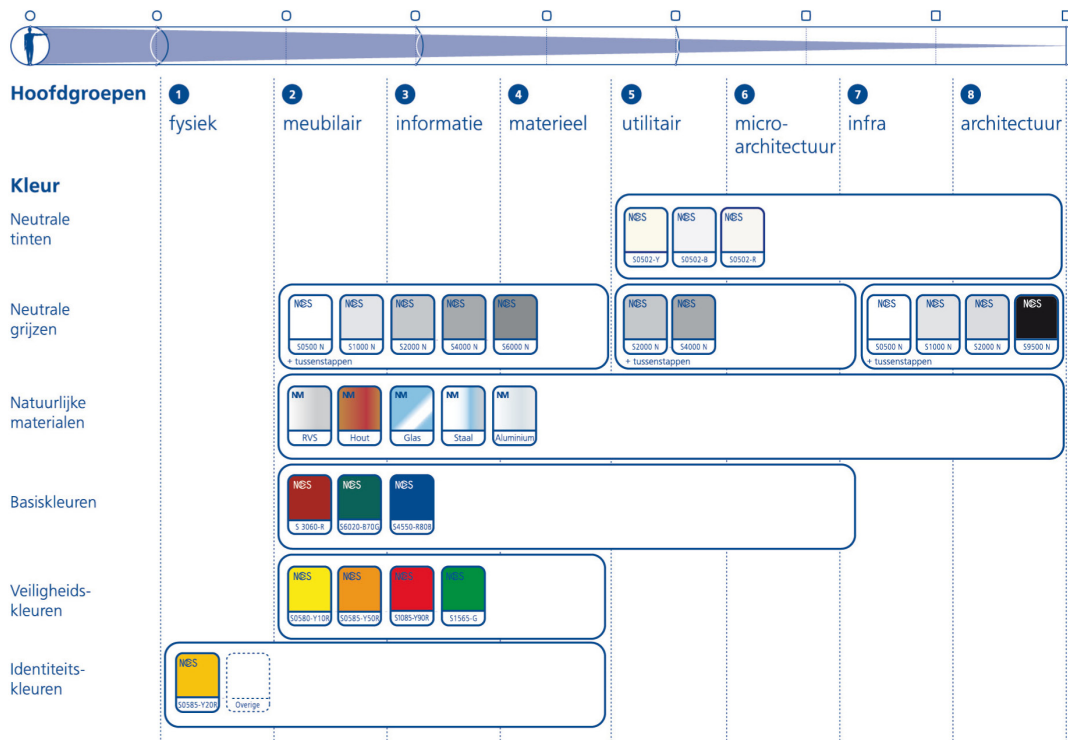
Hoofdgroepen

1 fysiek

2 meubilair

3 informatie

4 materieel

5 utilitair

6 micro-architectuur

7 infra

8 architectuur

Kleur

Neutrale tinten

NCS S0502-Y
NCS S0502-B
NCS S0502-R

Neutrale grijzen

NCS S0500 N
NCS S1000 N
NCS S2000 N
NCS S4000 N
NCS S6000 N
+ tussenstappen

NCS S2000 N
NCS S4000 N
+ tussenstappen

NCS S0500 N
NCS S1000 N
NCS S2000 N
NCS S9500 N
+ tussenstappen

Natuurlijke materialen

NM RVS
NM Hout
NM Glas
NM Staal
NM Aluminium

Basiskleuren

NCS S 3060-R
NCS S6020-B70G
NCS S4550-R80B

Veiligheids-kleuren

NCS S0580-Y10R
NCS S0585-Y50R
NCS S1085-Y90R
NCS S1565-G

Identiteits-kleuren

NCS S0585-Y20R
Overige